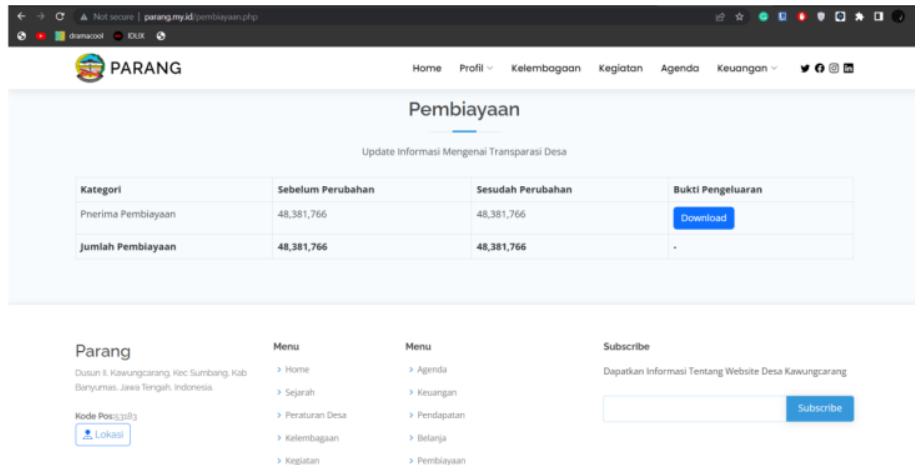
Not secure | parang.my.id/pembiayaan.php

dramacool IDLIX

PARANG

Home Profil Kelembagaan Kegiatan Agenda Keuangan

Pembiayaan

Update Informasi Mengenai Transparasi Desa

| Kategori | Sebelum Perubahan | Sesudah Perubahan | Bukti Pengeluaran |
|---|---|---|---|
| Pnerima Pembiayaan | 48,381,766 | 48,381,766 | Download |
| Jumlah Pembiayaan | 48,381,766 | 48,381,766 | - |

Parang

Dusun II, Kawungcarang, Kec Sumbang, Kab Banyumas, Jawa Tengah, Indonesia.

Kode Pos:53183

Lokasi

Menu

> Home
> Sejarah
> Peraturan Desa
> Kelembagaan
> Kegiatan

Menu

> Agenda
> Keuangan
> Pendapatan
> Belanja
> Pembiayaan

Subscribe

Dapatkan Informasi Tentang Website Desa Kawungcarang

Subscribe